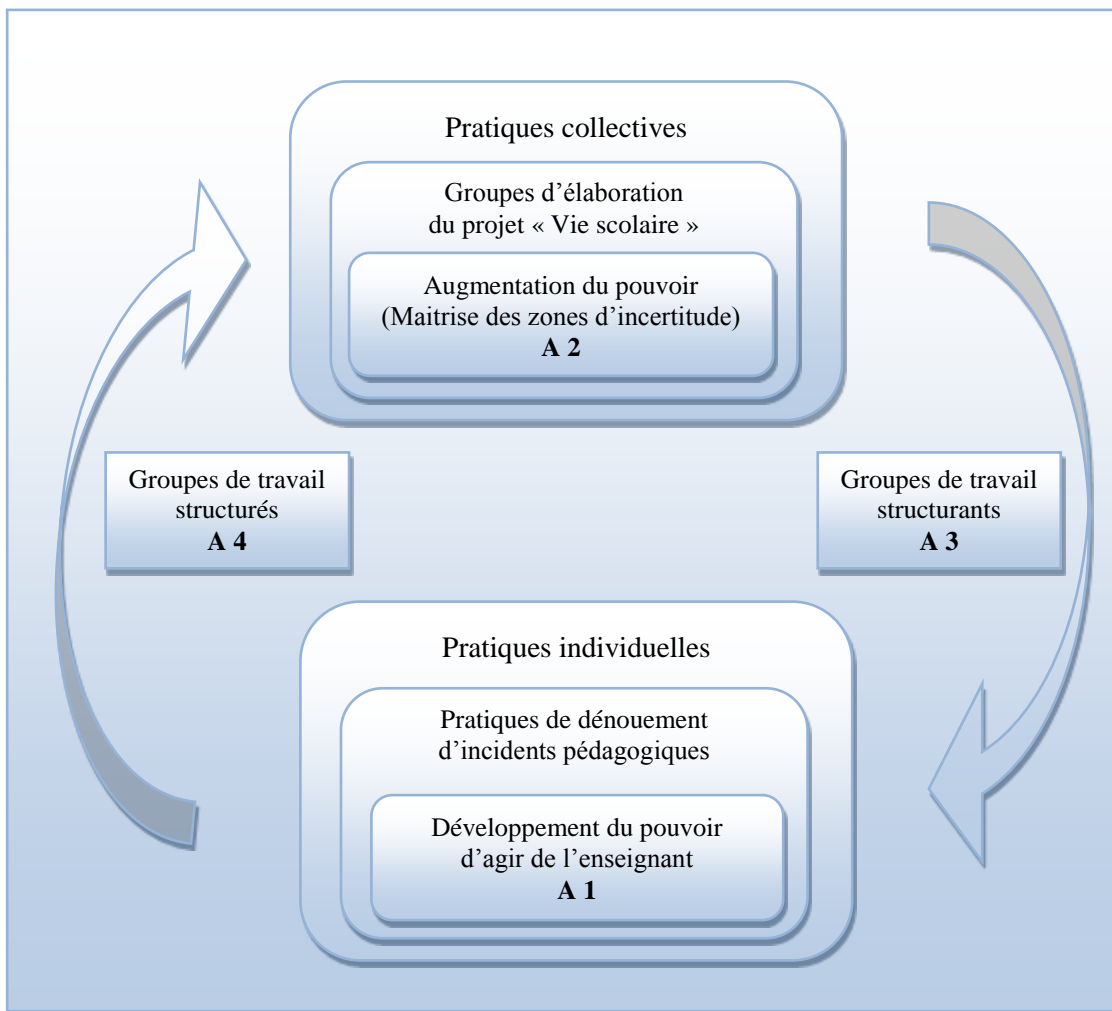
Pratiques collectives

Groupes d'élaboration du projet « Vie scolaire »

Augmentation du pouvoir (Maitrise des zones d'incertitude)
**A 2**

Groupes de travail structurés
**A 4**

Groupes de travail structurants
**A 3**

Pratiques individuelles

Pratiques de dénouement d'incidents pédagogiques

Développement du pouvoir d'agir de l'enseignant
**A 1**